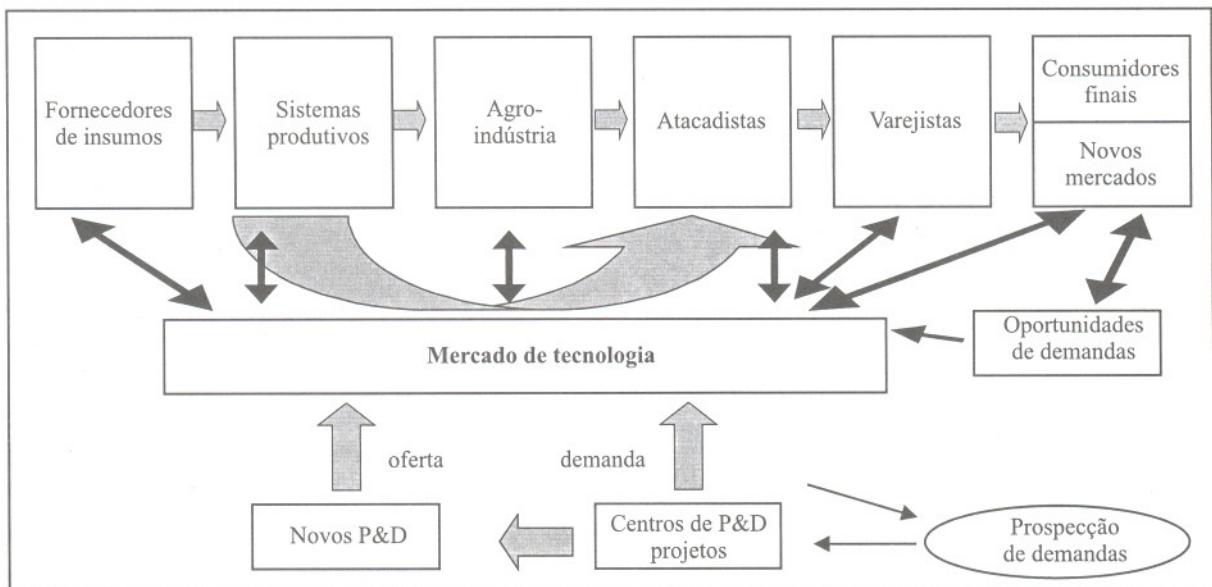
Fornecedores de insumos

Sistemas produtivos

Agro-indústria

Atacadistas

Varejistas

Consumidores finais

Novos mercados

Mercado de tecnologia

Oportunidades de demandas

oferta

demanda

Novos P&D

Centros de P&D projetos

Prospecção de demandas